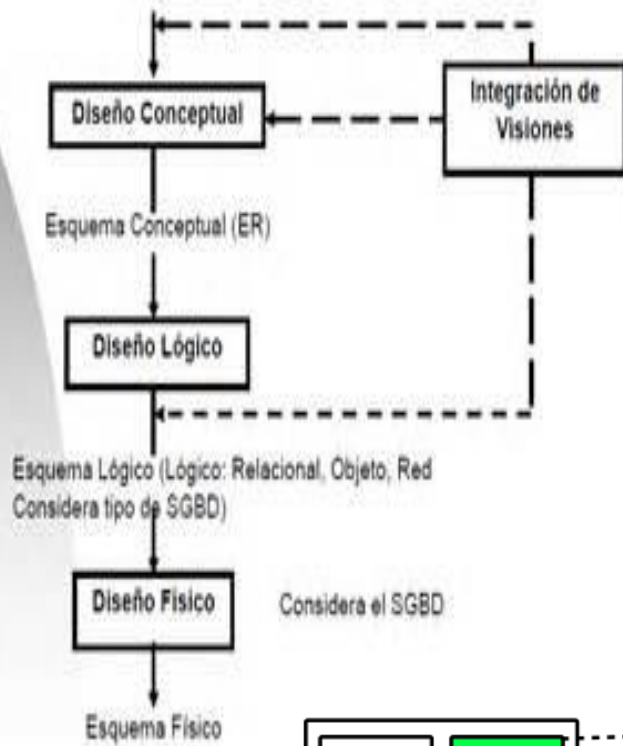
Diseño Conceptual

Integración de Visiones

Esquema Conceptual (ER)

Diseño Lógico

Esquema Lógico (Lógico: Relacional, Objeto, Red Considera tipo de SGBD)

Diseño Físico

Considera el SGBD

Esquema Físico